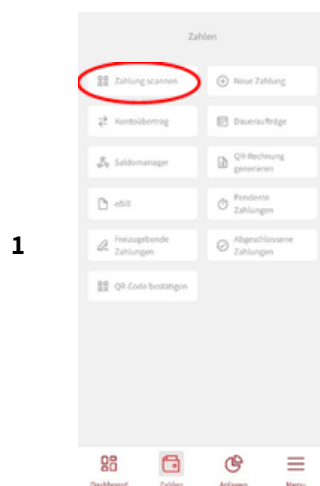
1

Zahlen

Zahlung scannen

Neue Zahlung

Kontoübertrag

Daueraufträge

Saldomanager

QR-Rechnung generieren

eBill

Pendente Zahlungen

Freizugebende Zahlungen

Abgeschlossene Zahlungen

QR-Code bestätigen

Dashboard

Zahlen

Anlagen

Menu